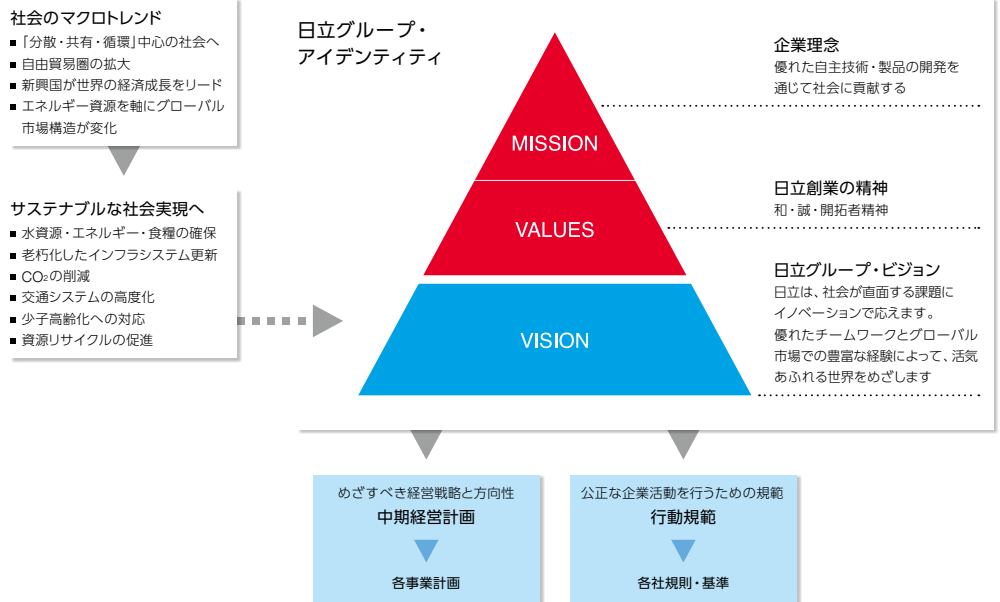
社会のマクロトレンド
■ 「分散・共有・循環」中心の社会へ
■ 自由貿易圏の拡大
■ 新興国が世界の経済成長をリード
■ エネルギー資源を軸にグローバル市場構造が変化

サステナブルな社会実現へ
■ 水資源・エネルギー・食糧の確保
■ 老朽化したインフラシステム更新
■ $CO_2$の削減
■ 交通システムの高度化
■ 少子高齢化への対応
■ 資源リサイクルの促進

日立グループ・アイデンティティ

MISSION

VALUES

VISION

企業理念
優れた自主技術・製品の開発を通じて社会に貢献する

日立創業の精神
和・誠・開拓者精神

日立グループ・ビジョン
日立は、社会が直面する課題にイノベーションで応えます。
優れたチームワークとグローバル市場での豊富な経験によって、活気あふれる世界をめざします

めざすべき経営戦略と方向性
中期経営計画
各事業計画

公正な企業活動を行うための規範
行動規範
各社規則・基準